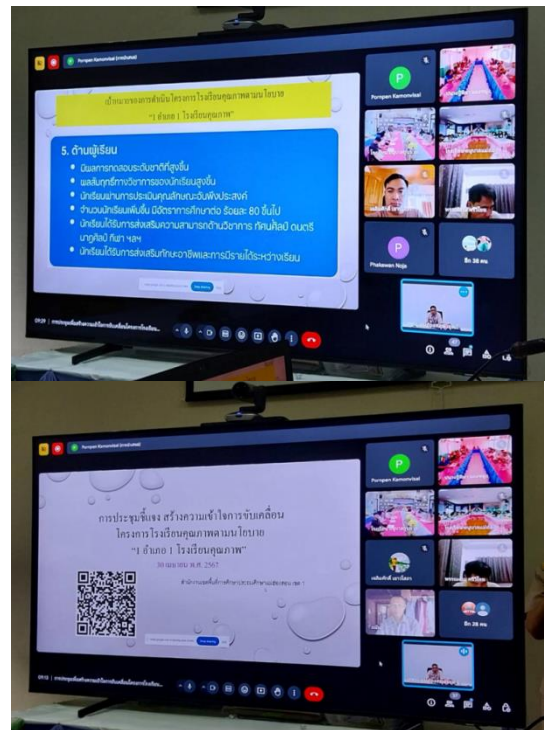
Pornpen Kamonwisit (กำลังนำเสนอ)

เป้าหมายของการขับเคลื่อนโครงการโรงเรียนคุณภาพตามนโยบาย
"1 อำเภอ 1 โรงเรียนคุณภาพ"

5. ด้านผู้เรียน
- มีผลการทดสอบระดับชาติที่สูงขึ้น
- ผลสัมฤทธิ์ทางวิชาการของนักเรียนสูงขึ้น
- นักเรียนผ่านการประเมินคุณลักษณะอันพึงประสงค์
- จำนวนนักเรียนเพิ่มขึ้น มีอัตราการศึกษาต่อ ร้อยละ 80 ขึ้นไป
- นักเรียนได้รับการส่งเสริมความสามารถด้านวิชาการ ทัศนศิลป์ ดนตรี นาฏศิลป์ กีฬา ฯลฯ
- นักเรียนได้รับการส่งเสริมทักษะอาชีพและการมีรายได้ระหว่างเรียน

Pornpen Kamonwisit
Phatsawan Noja
อีก 38 คน
09:29 | การประชุมชี้แจงสร้างความเข้าใจการขับเคลื่อนโครงการโรงเ...

Pornpen Kamonwisit (กำลังนำเสนอ)

การประชุมชี้แจง สร้างความเข้าใจการขับเคลื่อน
โครงการโรงเรียนคุณภาพตามนโยบาย
"1 อำเภอ 1 โรงเรียนคุณภาพ"
30 เมษายน พ.ศ. 2567
สำนักงานเขตพื้นที่การศึกษาประถมศึกษา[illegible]

Pornpen Kamonwisit
อีก 38 คน
09:10 | การประชุมชี้แจงสร้างความเข้าใจการขับเคลื่อนโครงการโรงเ...